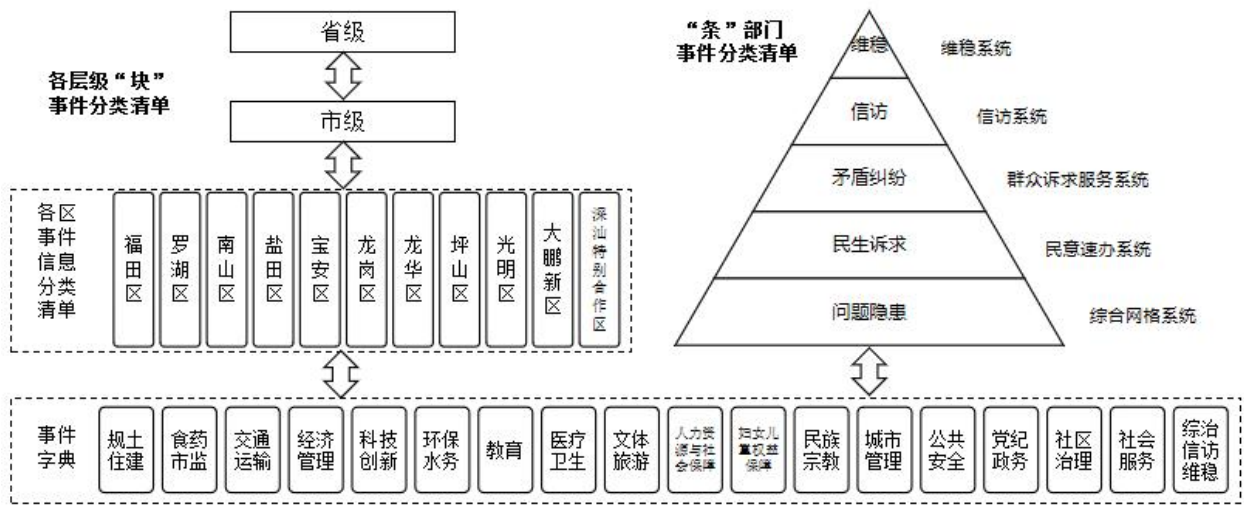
省级

各层级“块”
事件分类清单

市级

“条”部门
事件分类清单

维稳　维稳系统

信访　信访系统

矛盾纠纷　群众诉求服务系统

民生诉求　民意速办系统

问题隐患　综合网格系统

各区事件信息分类清单

福田区

罗湖区

南山区

盐田区

宝安区

龙岗区

龙华区

坪山区

光明区

大鹏新区

深汕特别合作区

事件字典

规土住建

食药市监

交通运输

经济管理

科技创新

环保水务

教育

医疗卫生

文体旅游

人力资源与社会保障

妇女儿童权益保障

民族宗教

城市管理

公共安全

党纪政务

社区治理

社会服务

综治信访维稳